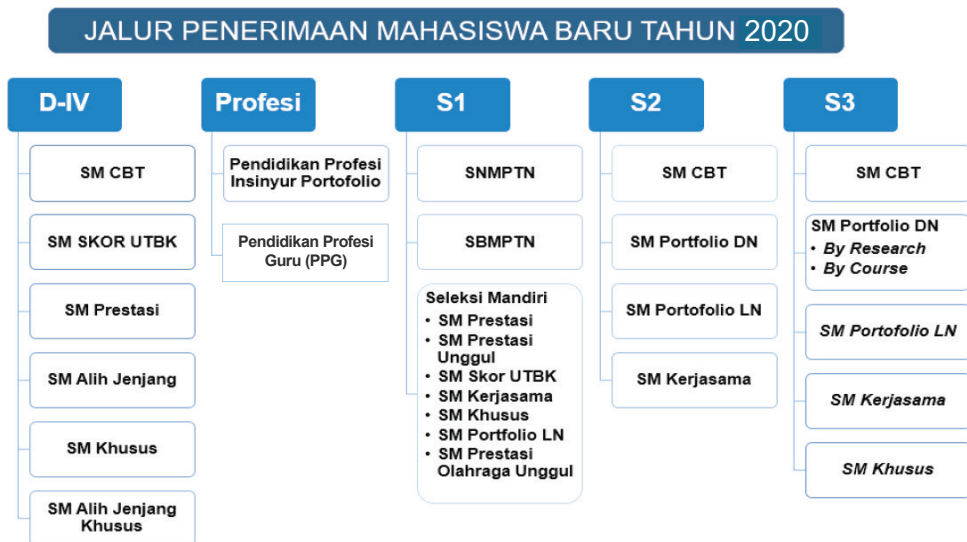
JALUR PENERIMAAN MAHASISWA BARU TAHUN 2020

D-IV

SM CBT

SM SKOR UTBK

SM Prestasi

SM Alih Jenjang

SM Khusus

SM Alih Jenjang Khusus

Profesi

Pendidikan Profesi Insinyur Portofolio

Pendidikan Profesi Guru (PPG)

S1

SNMPTN

SBMPTN

Seleksi Mandiri
• SM Prestasi
• SM Prestasi Unggul
• SM Skor UTBK
• SM Kerjasama
• SM Khusus
• SM Portfolio LN
• SM Prestasi Olahraga Unggul

S2

SM CBT

SM Portfolio DN

SM Portofolio LN

SM Kerjasama

S3

SM CBT

SM Portfolio DN
• By Research
• By Course

SM Portofolio LN

SM Kerjasama

SM Khusus